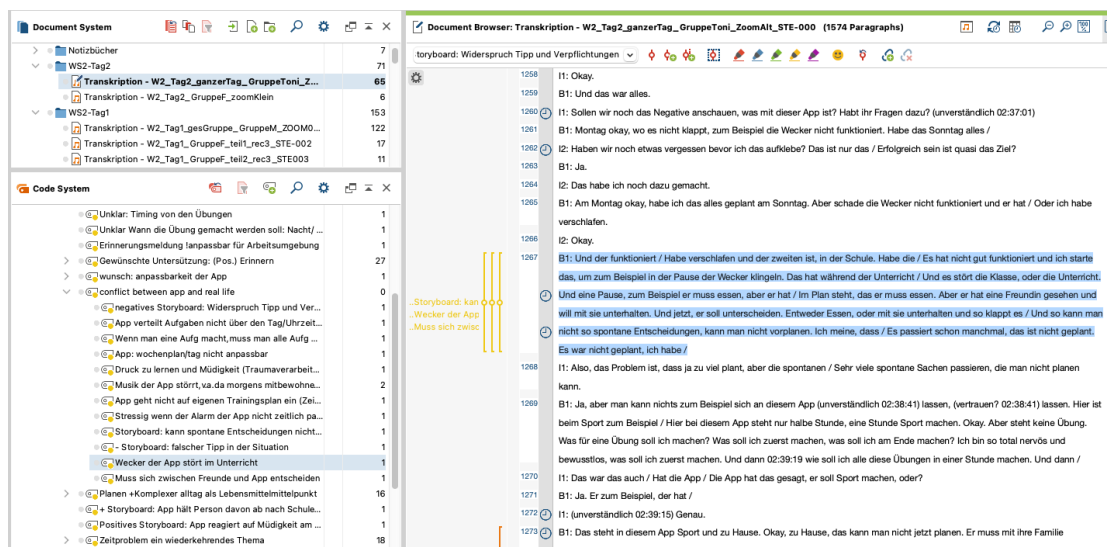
Document System

Notizbücher 7
WS2-Tag2 71
Transkription - W2_Tag2_ganzerTag_GruppeToni_Z... 65
Transkription - W2_Tag2_GruppeF_zoomKlein 6
WS2-Tag1 153
Transkription - W2_Tag1_gesGruppe_GruppeM_ZOOM0... 122
Transkription - W2_Tag1_GruppeF_teil1_rec3_STE-002 17
Transkription - W2_Tag1_GruppeF_teil2_rec3_STE003 11

Code System

Unklar: Timing von den Übungen 1
Unklar Wann die Übung gemacht werden soll: Nacht/ ... 1
Erinnerungsmeldung !anpassbar für Arbeitsumgebung 1
Gewünschte Untersützung: (Pos.) Erinnern 27
wunsch: anpassbarkeit der App 1
conflict between app and real life 0
negatives Storyboard: Widerspruch Tipp und Ver... 1
App verteilt Aufgaben nicht über den Tag/Uhrzeit... 1
Wenn man eine Aufg macht,muss man alle Aufg ... 1
App: wochenplan/tag nicht anpassbar 1
Druck zu lernen und Müdigkeit (Traumaverarbeit... 1
Musik der App stört, va.da morgens mitbewohne... 2
App geht nicht auf eigenen Trainingsplan ein (Zei... 1
Stressig wenn der Alarm der App nicht zeitlich pa... 1
Storyboard: kann spontane Entscheidungen nicht... 1
- Storyboard: falscher Tipp in der Situation 1
Wecker der App stört im Unterricht 1
Muss sich zwischen Freunden und App entscheiden 1
Planen +Komplexer alltag als Lebensmittelmittelpunkt 16
+ Storyboard: App hält Person davon ab nach Schule... 1
Positives Storyboard: App reagiert auf Müdigkeit am ... 1
Zeitproblem ein wiederkehrendes Thema 18

Document Browser: Transkription - W2_Tag2_ganzerTag_GruppeToni_ZoomAlt_STE-000 (1574 Paragraphs)

toryboard: Widerspruch Tipp und Verpflichtungen

..Storyboard: kan
..Wecker der App
..Muss sich zwisc

1258 I1: Okay.
1259 B1: Und das war alles.
1260 I1: Sollen wir noch das Negative anschauen, was mit dieser App ist? Habt ihr Fragen dazu? (unverständlich 02:37:01)
1261 B1: Montag okay, wo es nicht klappt, zum Beispiel die Wecker nicht funktioniert. Habe das Sonntag alles /
1262 I2: Haben wir noch etwas vergessen bevor ich das aufklebe? Das ist nur das / Erfolgreich sein ist quasi das Ziel?
1263 B1: Ja.
1264 I2: Das habe ich noch dazu gemacht.
1265 B1: Am Montag okay, habe ich das alles geplant am Sonntag. Aber schade die Wecker nicht funktioniert und er hat / Oder ich habe verschlafen.
1266 I2: Okay.
1267 B1: Und der funktioniert / Habe verschlafen und der zweiten ist, in der Schule. Habe die / Es hat nicht gut funktioniert und ich starte das, um zum Beispiel in der Pause der Wecker klingeln. Das hat während der Unterricht / Und es stört die Klasse, oder die Unterricht. Und eine Pause, zum Beispiel er muss essen, aber er hat / Im Plan steht, das er muss essen. Aber er hat eine Freundin gesehen und will mit sie unterhalten. Und jetzt, er soll unterscheiden. Entweder Essen, oder mit sie unterhalten und so klappt es / Und so kann man nicht so spontane Entscheidungen, kann man nicht vorplanen. Ich meine, dass / Es passiert schon manchmal, das ist nicht geplant. Es war nicht geplant, ich habe /
1268 I1: Also, das Problem ist, dass ja zu viel plant, aber die spontanen / Sehr viele spontane Sachen passieren, die man nicht planen kann.
1269 B1: Ja, aber man kann nichts zum Beispiel sich an diesem App (unverständlich 02:38:41) lassen, (vertrauen? 02:38:41) lassen. Hier ist beim Sport zum Beispiel / Hier bei diesem App steht nur halbe Stunde, eine Stunde Sport machen. Okay. Aber steht keine Übung. Was für eine Übung soll ich machen? Was soll ich zuerst machen, was soll ich am Ende machen? Ich bin so total nervös und bewusstlos, was soll ich zuerst machen. Und dann 02:39:19 wie soll ich alle diese Übungen in einer Stunde machen. Und dann /
1270 I1: Das war das auch / Hat die App / Die App hat das gesagt, er soll Sport machen, oder?
1271 B1: Ja. Er zum Beispiel, der hat /
1272 I1: (unverständlich 02:39:15) Genau.
1273 B1: Das steht in diesem App Sport und zu Hause. Okay, zu Hause, das kann man nicht jetzt planen. Er muss mit ihre Familie